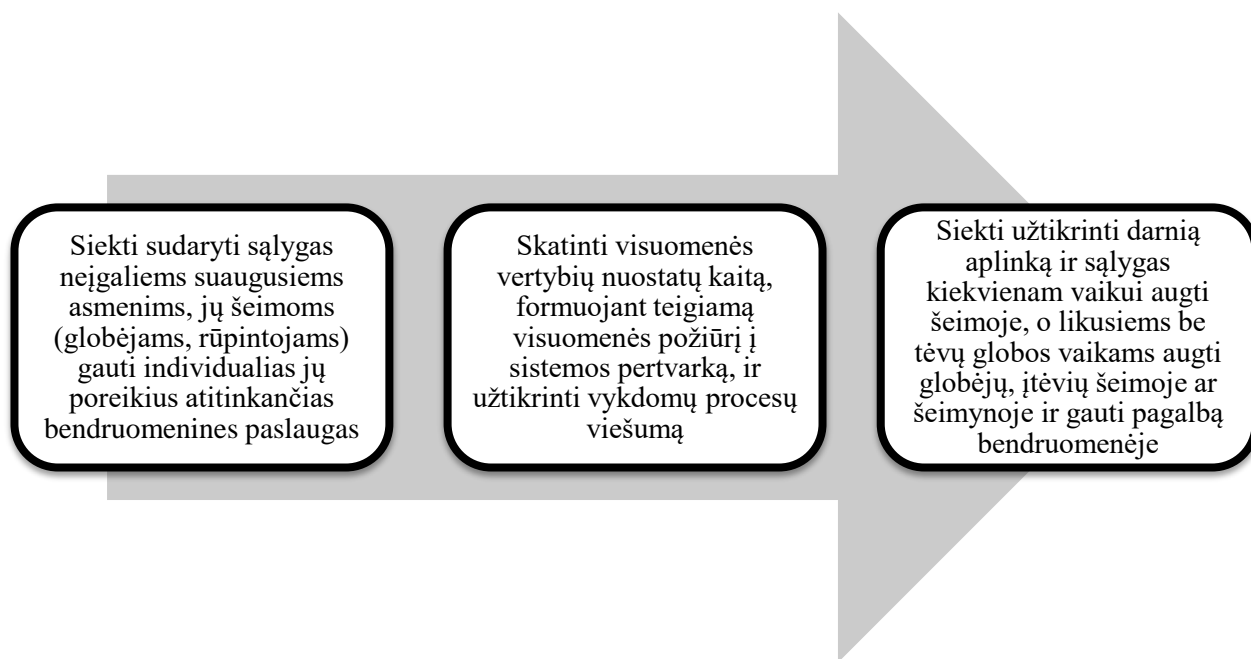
Siekti sudaryti sąlygas neįgaliems suaugusiems asmenims, jų šeimoms (globėjams, rūpintojams) gauti individualias jų poreikius atitinkančias bendruomenines paslaugas

Skatinti visuomenės vertybių nuostatų kaitą, formuojant teigiamą visuomenės požiūrį į sistemos pertvarką, ir užtikrinti vykdomų procesų viešumą

Siekti užtikrinti darnią aplinką ir sąlygas kiekvienam vaikui augti šeimoje, o likusiems be tėvų globos vaikams augti globėjų, įtėvių šeimoje ar šeimynoje ir gauti pagalbą bendruomenėje